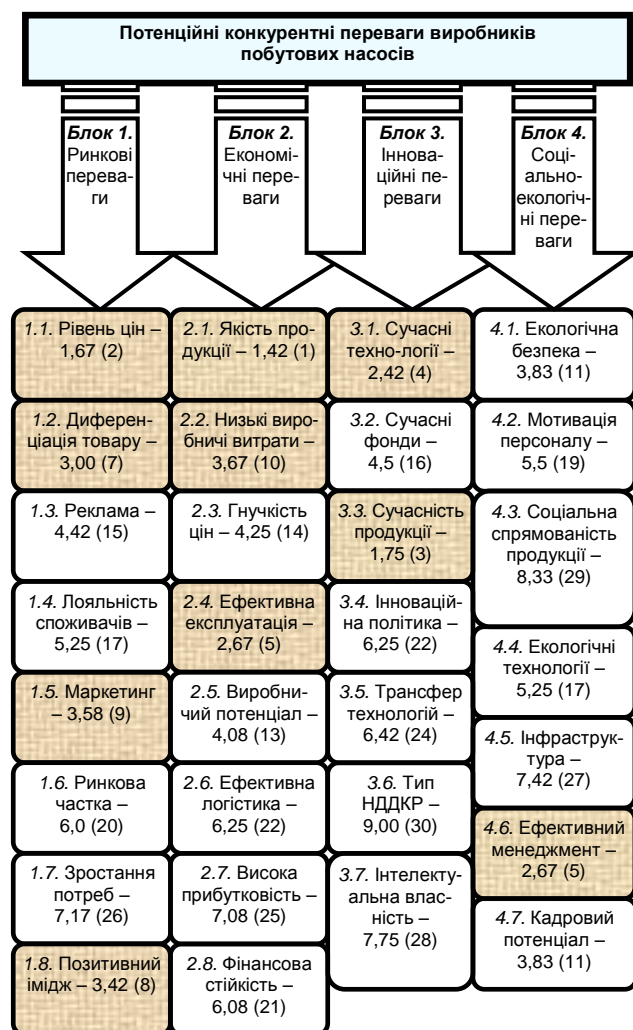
Потенційні конкурентні переваги виробників побутових насосів

Блок 1. Ринкові переваги

Блок 2. Економічні переваги

Блок 3. Інноваційні переваги

Блок 4. Соціально-екологічні переваги

1.1. Рівень цін – 1,67 (2)

1.2. Диференціація товару – 3,00 (7)

1.3. Реклама – 4,42 (15)

1.4. Лояльність споживачів – 5,25 (17)

1.5. Маркетинг – 3,58 (9)

1.6. Ринкова частка – 6,0 (20)

1.7. Зростання потреб – 7,17 (26)

1.8. Позитивний імідж – 3,42 (8)

2.1. Якість продукції – 1,42 (1)

2.2. Низькі виробничі витрати – 3,67 (10)

2.3. Гнучкість цін – 4,25 (14)

2.4. Ефективна експлуатація – 2,67 (5)

2.5. Виробничий потенціал – 4,08 (13)

2.6. Ефективна логістика – 6,25 (22)

2.7. Висока прибутковість – 7,08 (25)

2.8. Фінансова стійкість – 6,08 (21)

3.1. Сучасні техно-логії – 2,42 (4)

3.2. Сучасні фонди – 4,5 (16)

3.3. Сучасність продукції – 1,75 (3)

3.4. Інноваційна політика – 6,25 (22)

3.5. Трансфер технологій – 6,42 (24)

3.6. Тип НДДКР – 9,00 (30)

3.7. Інтелектуальна власність – 7,75 (28)

4.1. Екологічна безпека – 3,83 (11)

4.2. Мотивація персоналу – 5,5 (19)

4.3. Соціальна спрямованість продукції – 8,33 (29)

4.4. Екологічні технології – 5,25 (17)

4.5. Інфраструктура – 7,42 (27)

4.6. Ефективний менеджмент – 2,67 (5)

4.7. Кадровий потенціал – 3,83 (11)